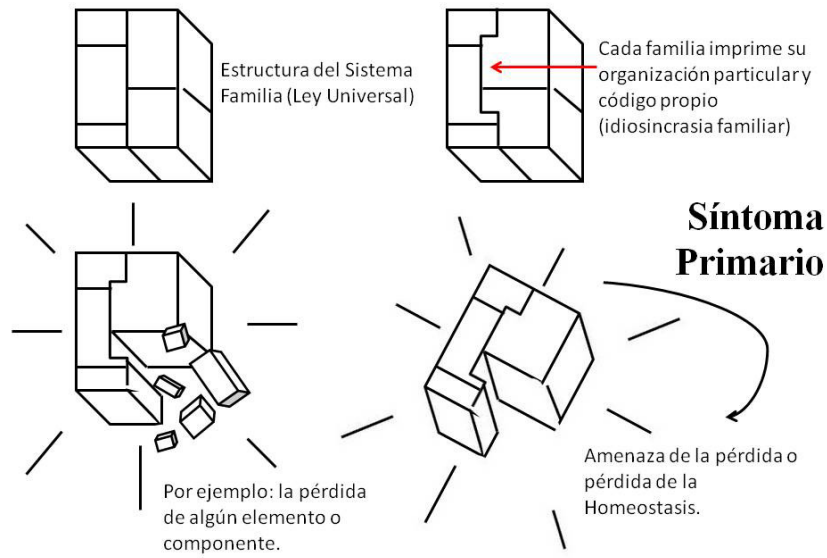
Estructura del Sistema Familia (Ley Universal)

Cada familia imprime su organización particular y código propio (idiosincrasia familiar)

Síntoma Primario

Por ejemplo: la pérdida de algún elemento o componente.

Amenaza de la pérdida o pérdida de la Homeostasis.